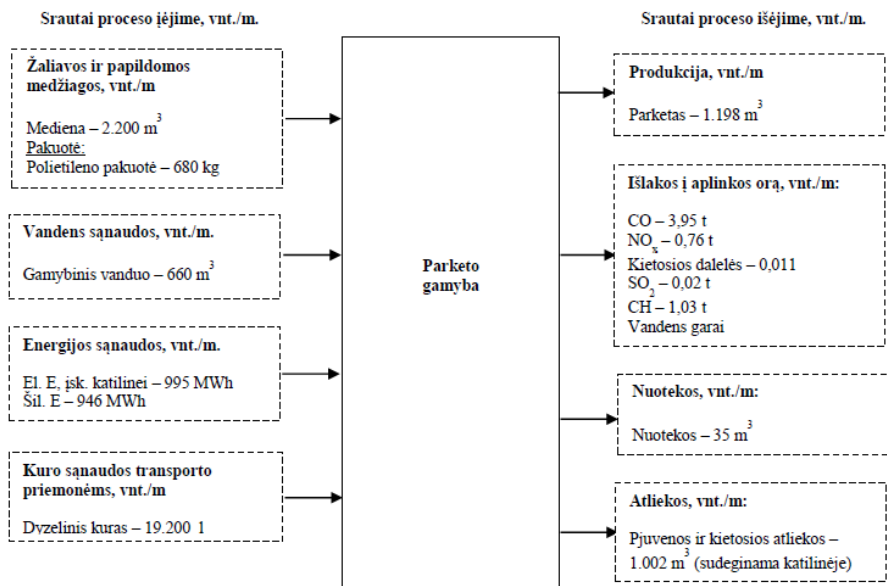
Srautai proceso įėjime, vnt./m.

Srautai proceso išėjime, vnt./m.

Žaliavos ir papildomos medžiagos, vnt./m

Mediena – 2.200 $m^3$
Pakuotė:
Polietileno pakuotė – 680 kg

Vandens sąnaudos, vnt./m.

Gamybinis vanduo – 660 $m^3$

Energijos sąnaudos, vnt./m.

El. E, įsk. katilinei – 995 MWh
Šil. E – 946 MWh

Kuro sąnaudos transporto priemonėms, vnt./m

Dyzelinis kuras – 19.200 l

Parketo gamyba

Produkcija, vnt./m

Parketas – 1.198 $m^3$

Išlakos į aplinkos orą, vnt./m:

CO – 3,95 t
$NO_x$ – 0,76 t
Kietosios dalelės – 0,011
$SO_2$ – 0,02 t
CH – 1,03 t
Vandens garai

Nuotekos, vnt./m:

Nuotekos – 35 $m^3$

Atliekos, vnt./m:

Pjuvenos ir kietosios atliekos – 1.002 $m^3$ (sudeginama katilinėje)